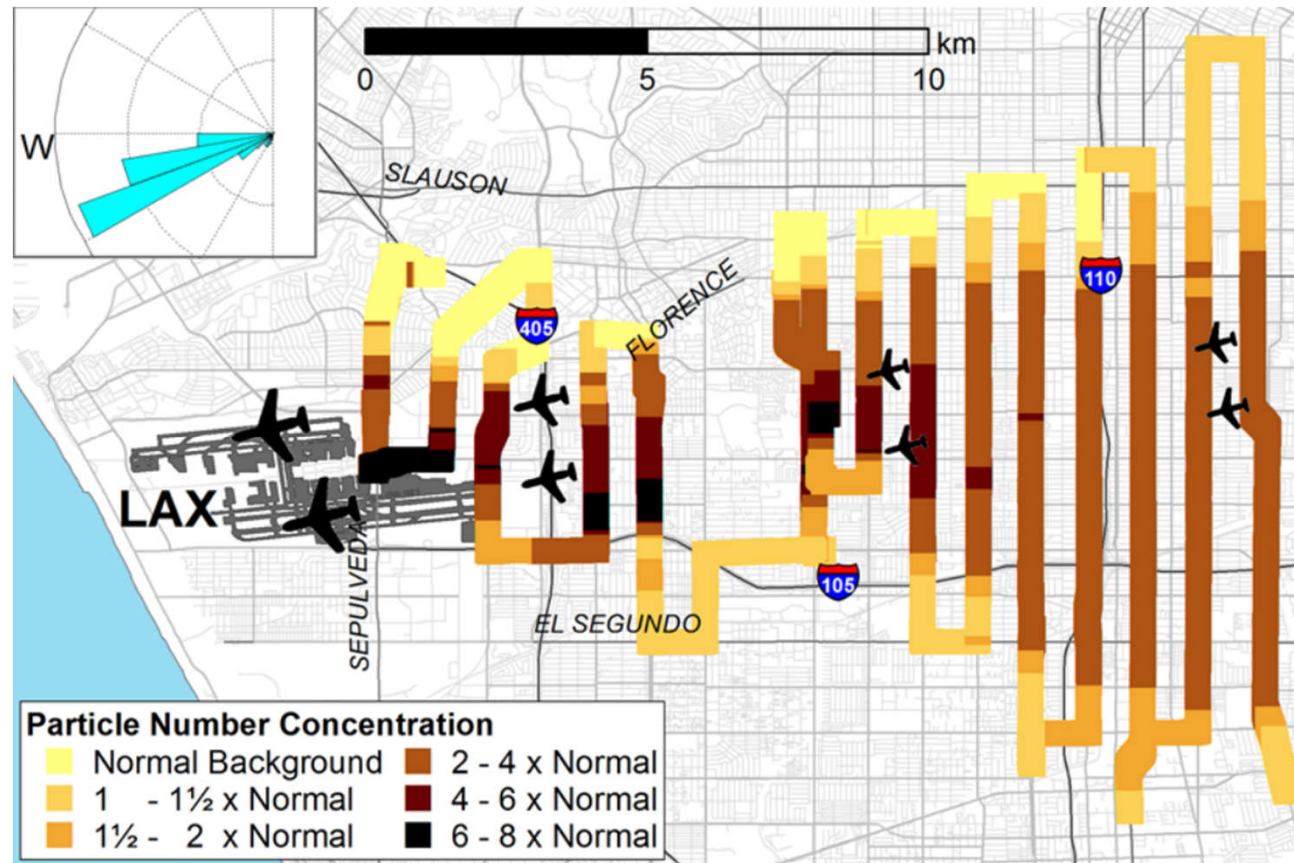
W

0 5 10 km

SLAUSON

FLORENCE

405

110

LAX

SEPULVEDA

105

EL SEGUNDO

Particle Number Concentration

Normal Background
1 - 1½ x Normal
1½ - 2 x Normal
2 - 4 x Normal
4 - 6 x Normal
6 - 8 x Normal